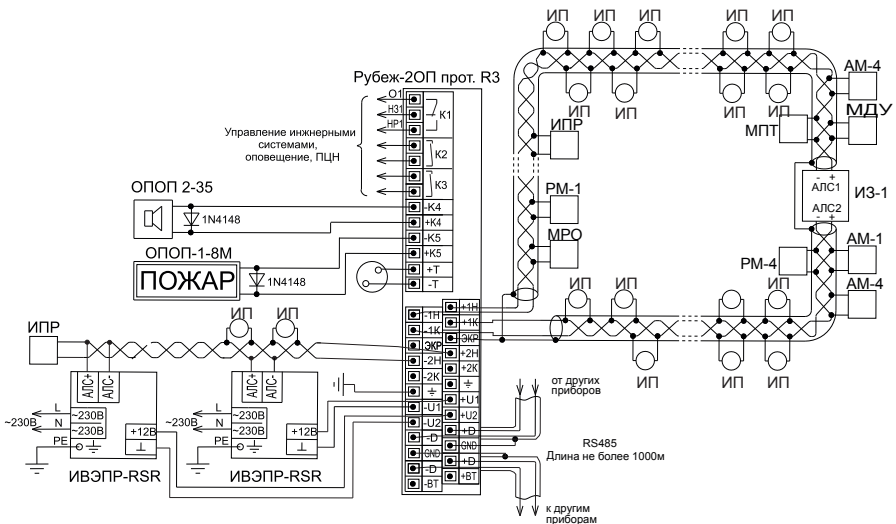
ИП ИП ИП ИП ИП
ИП ИП ИП ИП
Рубеж-2ОП прот. R3
О1
Н31
НР1
К1
К2
К3
Управление инженерными системами, оповещение, ПЦН
ОПОП 2-35
1N4148
ОПОП-1-8М
ПОЖАР
1N4148
-К4
+К4
-К5
+К5
+Т
-Т
ИПР
РМ-1
МРО
АМ-4
МДУ
МПТ
АЛС1
АЛС2
ИЗ-1
РМ-4
АМ-1
АМ-4
ИП ИП ИП ИП
ИП ИП ИП ИП
ИПР
ИП ИП
АЛС+ АЛС-
АЛС+ АЛС-
-1Н
-1К
ЭКР
-2Н
-2К
⏚
-U1
-U2
-D
GND
-D
-BT
+1Н
+1К
ЭКР
+2Н
+2К
⏚
+U1
+U2
+D
GND
+D
+BT
L
N
PE
~230В
~230В
~230В
+12В
~230В
~230В
~230В
+12В
ИВЭПР-RSR
ИВЭПР-RSR
от других приборов
RS485
Длина не более 1000м
к другим приборам